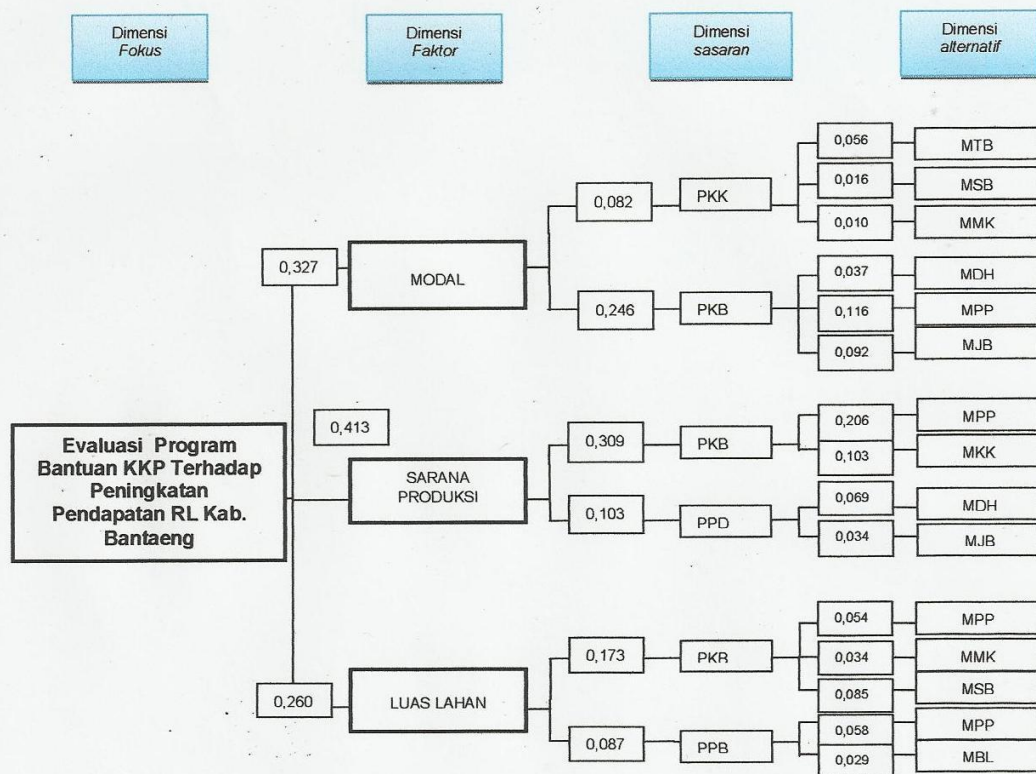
Dimensi
Fokus

Dimensi
Faktor

Dimensi
sasaran

Dimensi
alternatif

Evaluasi Program Bantuan KKP Terhadap Peningkatan Pendapatan RL Kab. Bantaeng

0,327

MODAL

0,082

PKK

0,056

MTB

0,016

MSB

0,010

MMK

0,246

PKB

0,037

MDH

0,116

MPP

0,092

MJB

0,413

SARANA PRODUKSI

0,309

PKB

0,206

MPP

0,103

MKK

0,103

PPD

0,069

MDH

0,034

MJB

0,260

LUAS LAHAN

0,173

PKR

0,054

MPP

0,034

MMK

0,085

MSB

0,087

PPB

0,058

MPP

0,029

MBL